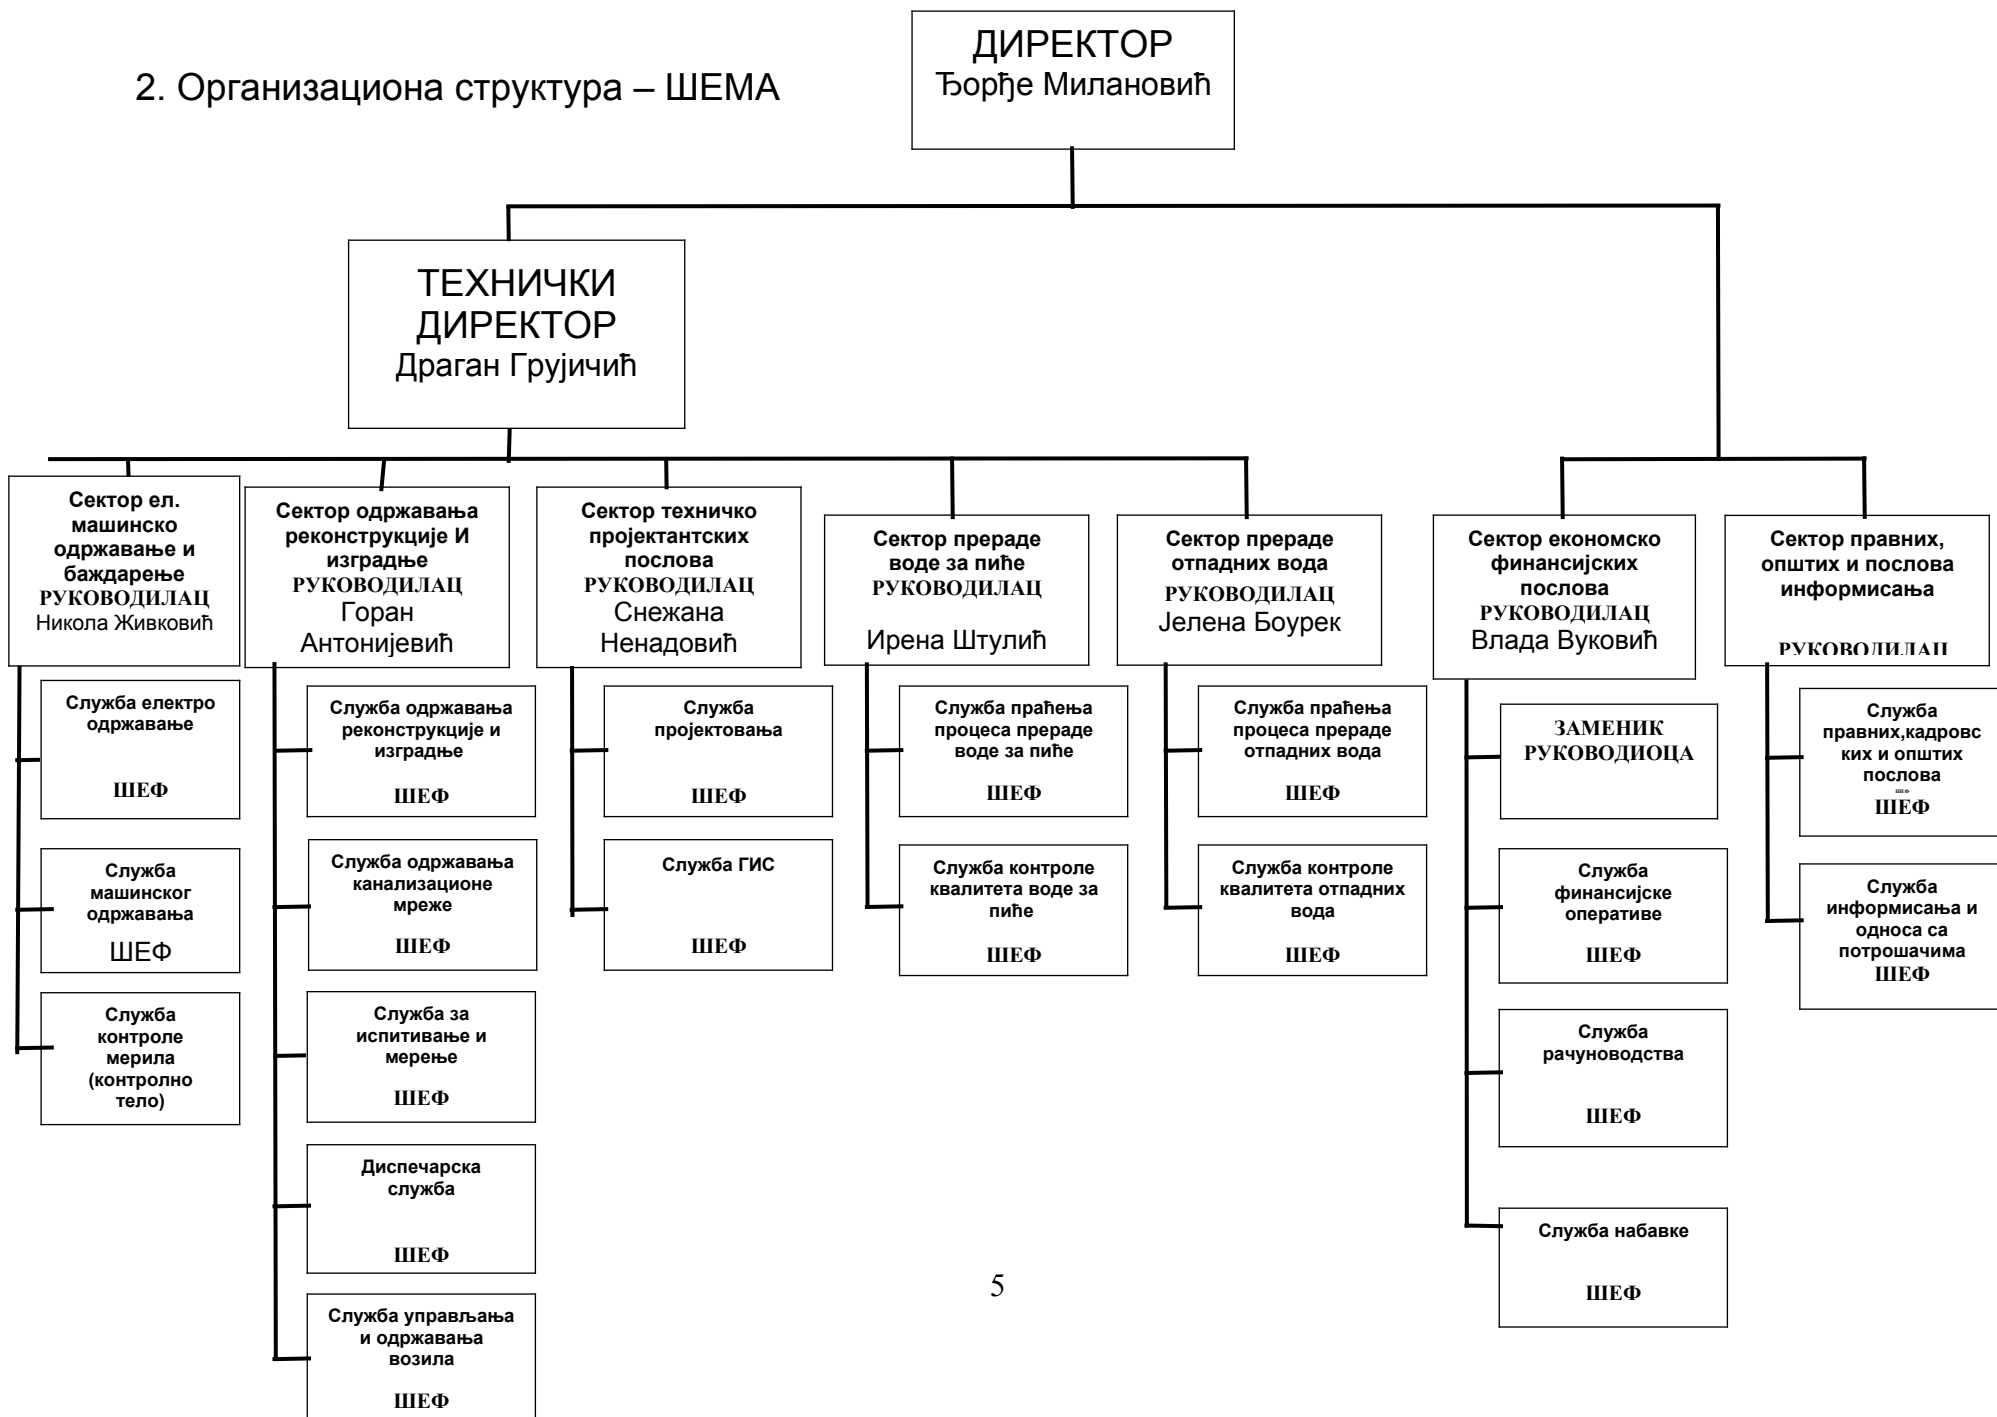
2. Организациона структура – ШЕМА

ДИРЕКТОР
Ђорђе Милановић

ТЕХНИЧКИ ДИРЕКТОР
Драган Грујичић

Сектор ел. машинско одржавање и баждарење
РУКОВОДИЛАЦ
Никола Живковић

Служба електро одржавање
ШЕФ

Служба машинског одржавања
ШЕФ

Служба контроле мерила (контролно тело)

Сектор одржавања реконструкције И изградње
РУКОВОДИЛАЦ
Горан Антонијевић

Служба одржавања реконструкције и изградње
ШЕФ

Служба одржавања канализационе мреже
ШЕФ

Служба за испитивање и мерење
ШЕФ

Диспечарска служба
ШЕФ

Служба управљања и одржавања возила
ШЕФ

Сектор техничко пројектантских послова
РУКОВОДИЛАЦ
Снежана Ненадовић

Служба пројектовања
ШЕФ

Служба ГИС
ШЕФ

Сектор прераде воде за пиће
РУКОВОДИЛАЦ
Ирена Штулић

Служба праћења процеса прераде воде за пиће
ШЕФ

Служба контроле квалитета воде за пиће
ШЕФ

Сектор прераде отпадних вода
РУКОВОДИЛАЦ
Јелена Боурек

Служба праћења процеса прераде отпадних вода
ШЕФ

Служба контроле квалитета отпадних вода
ШЕФ

Сектор економско финансијских послова
РУКОВОДИЛАЦ
Влада Вуковић

ЗАМЕНИК РУКОВОДИОЦА

Служба финансијске оперативе
ШЕФ

Служба рачуноводства
ШЕФ

Служба набавке
ШЕФ

Сектор правних, општих и послова информисања
РУКОВОДИЛАЦ

Служба правних,кадровских и општих послова
ШЕФ

Служба информисања и односа са потрошачима
ШЕФ

5